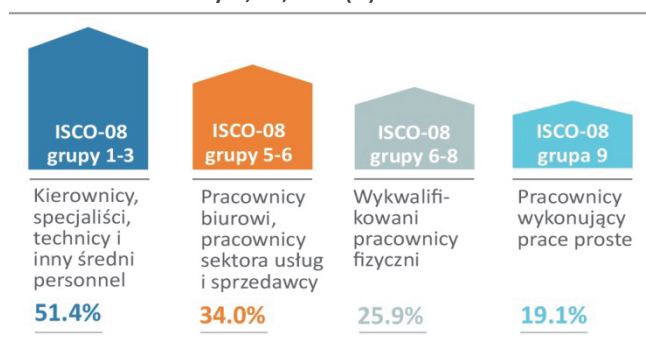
ISCO-08 grupy 1-3

Kierownicy, specjaliści, technicy i inny średni personnel

51.4%

ISCO-08 grupy 5-6

Pracownicy biurowi, pracownicy sektora usług i sprzedawcy

34.0%

ISCO-08 grupy 6-8

Wykwalifikowani pracownicy fizyczni

25.9%

ISCO-08 grupa 9

Pracownicy wykonujący prace proste

19.1%